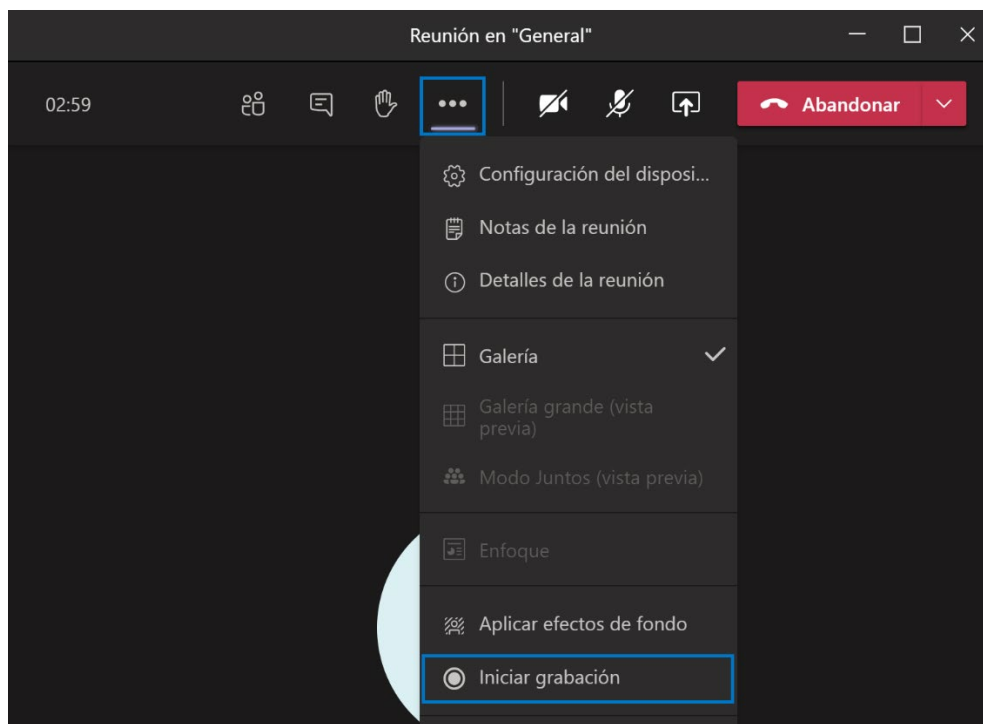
Reunión en "General"

02:59

•••

Abandonar

Configuración del disposi...

Notas de la reunión

Detalles de la reunión

Galería

Galería grande (vista previa)

Modo Juntos (vista previa)

Enfoque

Aplicar efectos de fondo

Iniciar grabación